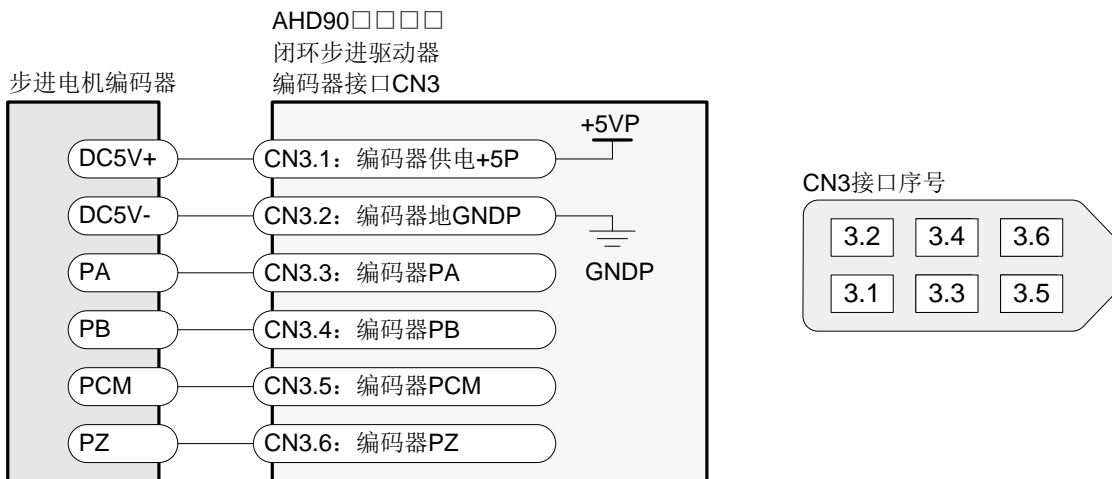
AHD90□□□□
闭环步进驱动器
编码器接口CN3

步进电机编码器

DC5V+
DC5V-
PA
PB
PCM
PZ

CN3.1：编码器供电+5P
CN3.2：编码器地GNDP
CN3.3：编码器PA
CN3.4：编码器PB
CN3.5：编码器PCM
CN3.6：编码器PZ

+5VP
GNDP

CN3接口序号

| 3.2 | 3.4 | 3.6 |
|---|---|---|
| 3.1 | 3.3 | 3.5 |